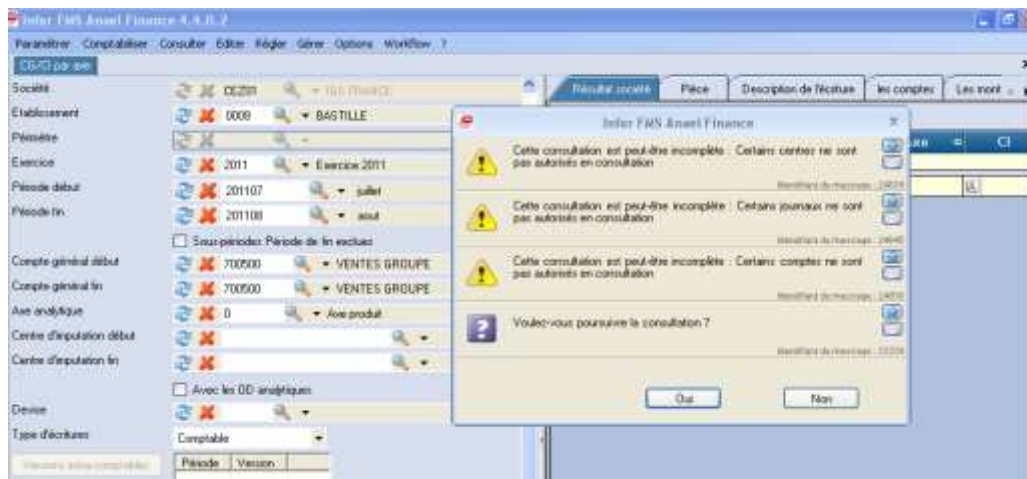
Infor FMS Anael Finance 4.4.0.2

Paramétrer Comptabiliser Consulter Editer Régler Gérer Options Workflow ?

CG/CI par axe

Société CEZ01 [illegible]

Etablissement 0008 BASTILLE

Périmètre

Exercice 2011 Exercice 2011

Période début 201107 juillet

Période fin 201108 aout

Sous-périodes Période de fin exclues

Compte général début 700500 VENTES GROUPE

Compte général fin 700500 VENTES GROUPE

Axe analytique 0 Axe produit

Centre d'imputation début

Centre d'imputation fin

Avec les OD analytiques

Devise

Type d'écritures Comptable

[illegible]

| Période | Version |
|---|---|

Résultat société | Pièce | Description de l'écriture | les comptes | Les mont

CI

Infor FMS Anael Finance

Cette consultation est peut-être incomplète : Certains centres ne sont pas autorisés en consultation

Identifiant du message : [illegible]

Cette consultation est peut-être incomplète : Certains journaux ne sont pas autorisés en consultation

Identifiant du message : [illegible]

Cette consultation est peut-être incomplète : Certains comptes ne sont pas autorisés en consultation

Identifiant du message : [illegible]

Voulez-vous poursuivre la consultation ?

Identifiant du message : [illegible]

Oui Non